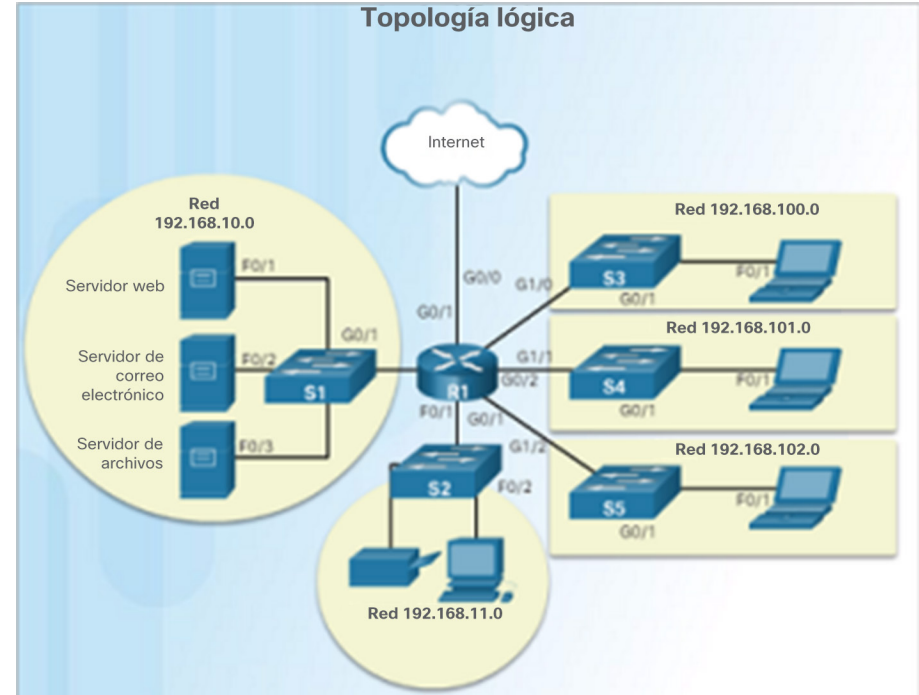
Topología lógica

Internet

Red 192.168.10.0

Servidor web

Servidor de correo electrónico

Servidor de archivos

F0/1

F0/2

F0/3

G0/1

S1

G0/0

G0/1

R1

F0/1

G0/1

S2

F0/2

Red 192.168.11.0

Red 192.168.100.0

G1/0

S3

G0/1

F0/1

Red 192.168.101.0

G1/1

G0/2

S4

G0/1

F0/1

Red 192.168.102.0

G1/2

S5

G0/1

F0/1